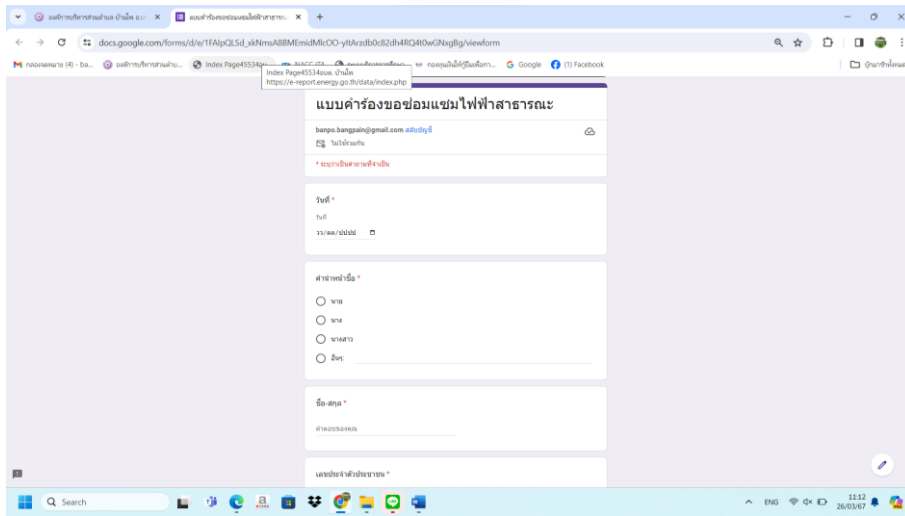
องค์การบริหารส่วนตำบล บ้านโพ แบ ×
แบบคำร้องขอซ่อมแซมไฟฟ้าสาธาร ×
+

docs.google.com/forms/d/e/1FAIpQLSd_xkNmsA8BMEmidMlcOO-yltArzdb0c82dh4RQ4t0wGNxgBg/viewform

กล่องจดหมาย (4) - ba...
องค์การบริหารส่วนตำบ...
Index Page45534อบ...
NACC ITA
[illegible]
กองทุนเงินให้กู้ยืมเพื่อกา...
Google
(1) Facebook
บุ๊กมาร์กทั้งหมด

Index Page45534อบต. บ้านโพ
https://e-report.energy.go.th/data/index.php

แบบคำร้องขอซ่อมแซมไฟฟ้าสาธารณะ

banpo.bangpain@gmail.com สลับบัญชี
ไม่ได้แชร์

* ระบุว่าเป็นคำถามที่จำเป็น

วันที่ *
วันที่
วว/ดด/ปปปป

คำนำหน้าชื่อ *
นาย
นาง
นางสาว
อื่นๆ:

ชื่อ-สกุล *
คำตอบของคุณ

เลขประจำตัวประชาชน *

Search

ENG
11:12
26/03/67